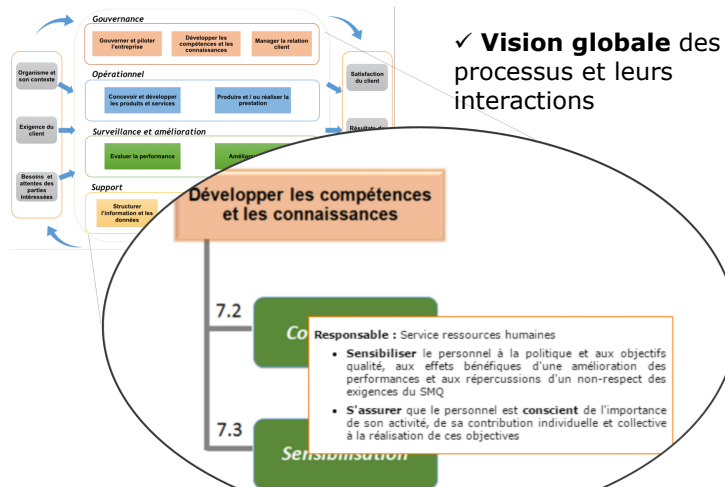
Gouvernance

Gouverner et piloter l'entreprise

Développer les compétences et les connaissances

Manager la relation client

Organisme et son contexte

Exigence du client

Besoins et attentes des parties intéressées

Opérationnel

Concevoir et développer les produits et services

Produire et / ou réaliser la prestation

Satisfaction du client

Résultats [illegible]

Surveillance et amélioration

Evaluer la performance

Amélio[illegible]

Support

Structurer l'information et les données

✓ **Vision globale** des processus et leurs interactions

Développer les compétences et les connaissances

7.2

Co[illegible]

7.3

Sensibilisation

**Responsable :** Service ressources humaines

• **Sensibiliser** le personnel à la politique et aux objectifs qualité, aux effets bénéfiques d'une amélioration des performances et aux répercussions d'un non-respect des exigences du SMQ

• **S'assurer** que le personnel est **conscient** de l'importance de son activité, de sa contribution individuelle et collective à la réalisation de ces objectives